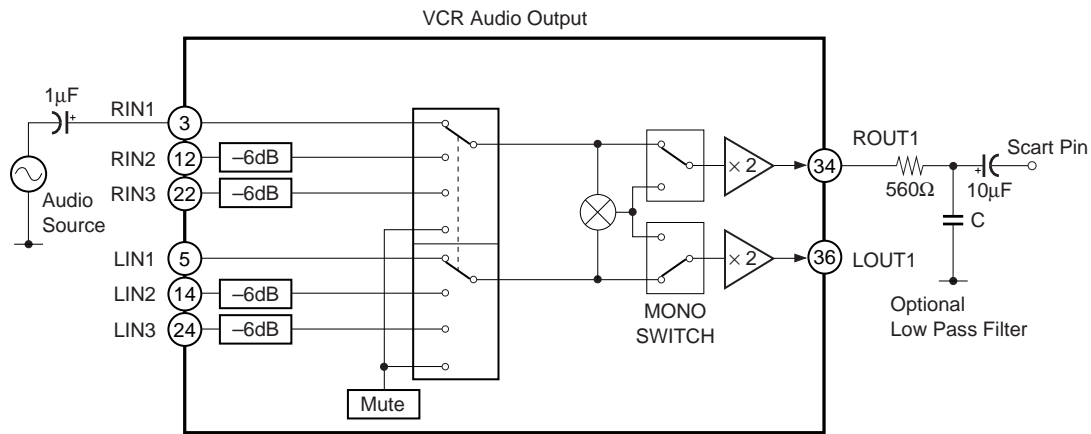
VCR Audio Output

1μF

+

RIN1

3

RIN2

12

–6dB

RIN3

22

–6dB

Audio Source

LIN1

5

LIN2

14

–6dB

LIN3

24

–6dB

Mute

× 2

× 2

MONO SWITCH

34

ROUT1

36

LOUT1

560Ω

+

10μF

Scart Pin

C

Optional Low Pass Filter